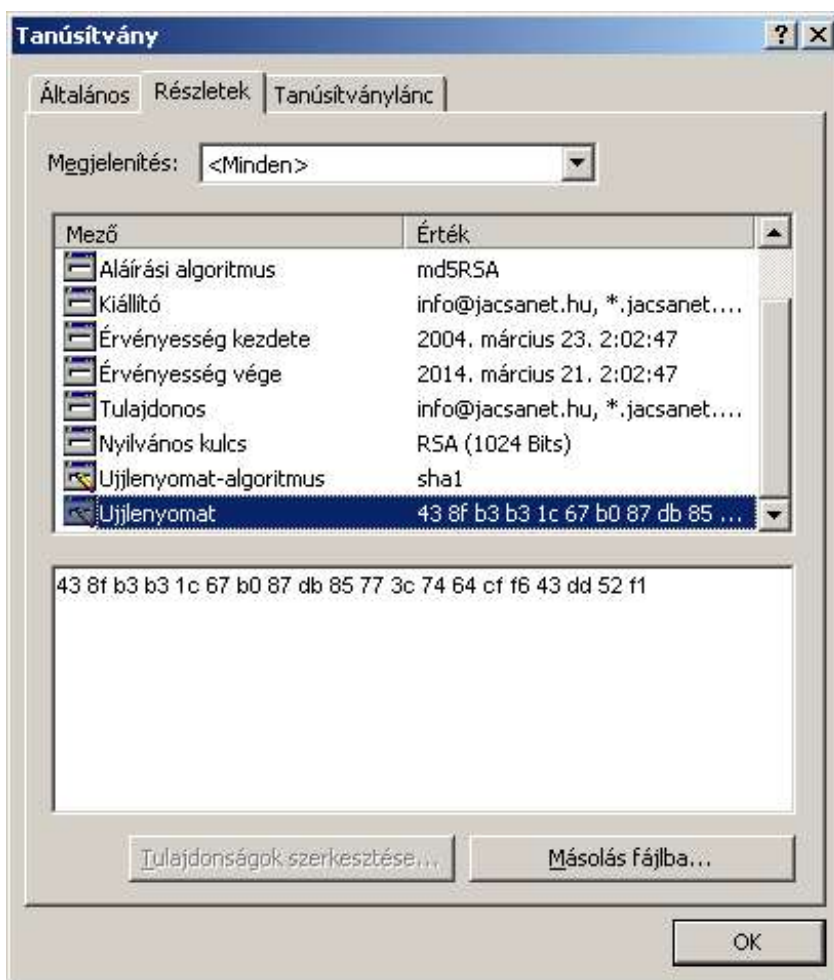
Tanúsítvány

? ×

Általános | Részletek | Tanúsítványlánc

Megjelenítés: <Minden>

| Mező | Érték |
|---|---|
| Aláírási algoritmus | md5RSA |
| Kiállító | info@jacsanet.hu, *.jacsanet.... |
| Érvényesség kezdete | 2004. március 23. 2:02:47 |
| Érvényesség vége | 2014. március 21. 2:02:47 |
| Tulajdonos | info@jacsanet.hu, *.jacsanet.... |
| Nyilvános kulcs | RSA (1024 Bits) |
| Ujjlenyomat-algoritmus | sha1 |
| Ujjlenyomat | 43 8f b3 b3 1c 67 b0 87 db 85 ... |

43 8f b3 b3 1c 67 b0 87 db 85 77 3c 74 64 cf f6 43 dd 52 f1

Tulajdonságok szerkesztése...

Másolás fájlba...

OK